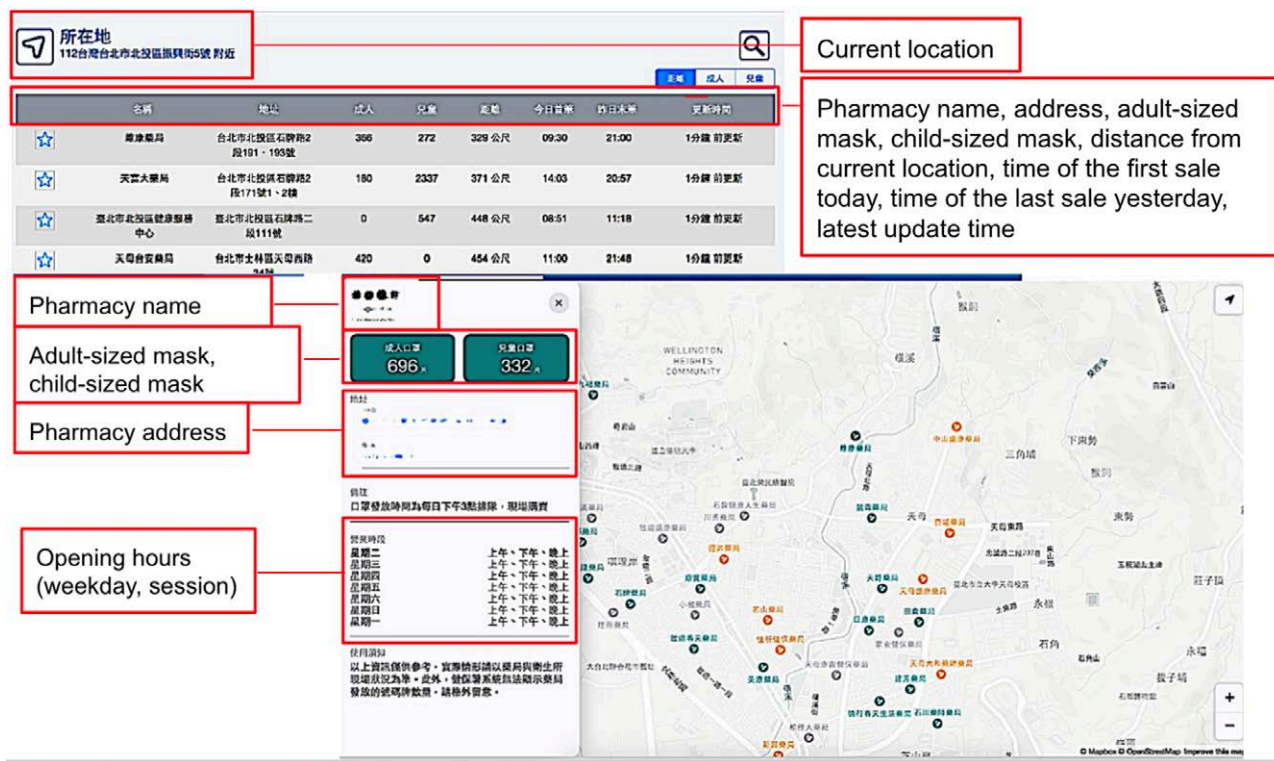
所在地
112台灣台北市北投區振興街5號 附近

Current location

全部 成人 兒童

| | 名稱 | 地址 | 成人 | 兒童 | 距離 | 今日首賣 | 昨日末賣 | 更新時間 |
|---|---|---|---|---|---|---|---|---|
| ☆ | 維康藥局 | 台北市北投區石牌路2段191、193號 | 366 | 272 | 329 公尺 | 09:30 | 21:00 | 1分鐘 前更新 |
| ☆ | 天雲大藥局 | 台北市北投區石牌路2段171號1、2樓 | 180 | 2337 | 371 公尺 | 14:03 | 20:57 | 1分鐘 前更新 |
| ☆ | 臺北市北投區健康服務中心 | 臺北市北投區石牌路二段111號 | 0 | 547 | 448 公尺 | 08:51 | 11:18 | 1分鐘 前更新 |
| ☆ | 天母台安藥局 | 台北市士林區天母西路34號 | 420 | 0 | 454 公尺 | 11:00 | 21:48 | 1分鐘 前更新 |

Pharmacy name, address, adult-sized mask, child-sized mask, distance from current location, time of the first sale today, time of the last sale yesterday, latest update time

Pharmacy name

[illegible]

Adult-sized mask, child-sized mask

成人口罩 696 片
兒童口罩 332 片

Pharmacy address

地址
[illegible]

備註
口罩發放時間為每日下午3點排隊，現場購買

Opening hours (weekday, session)

營業時段
星期二 上午、下午、晚上
星期三 上午、下午、晚上
星期四 上午、下午、晚上
星期五 上午、下午、晚上
星期六 上午、下午、晚上
星期日 上午、下午、晚上
星期一 上午、下午、晚上

使用須知
以上資訊僅供參考，實際情形請以藥局與衛生所現場狀況為準。此外，健保署系統無法顯示藥局發放的號碼牌數量，請格外留意。

WELLINGTON HEIGHTS COMMUNITY
天母 三角埔 永福 石角 下東勢 翠山 紗帽 蔡溪 庄子頂 永福 石角
中山健康藥局 天母藥局 維康藥局 石牌藥局 天雲藥局 榮美藥局

+
−
© Mapbox © OpenStreetMap Improve this map